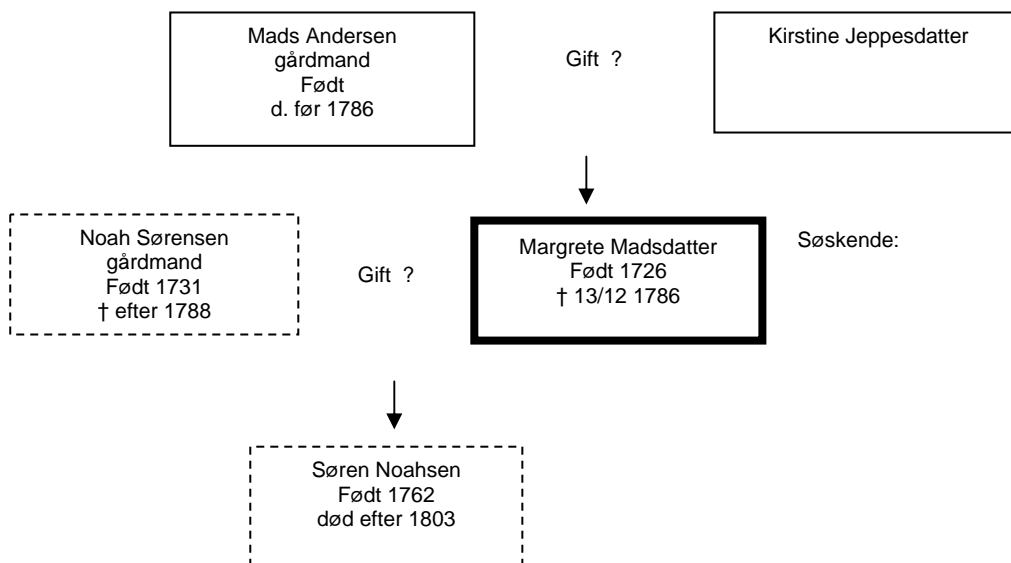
Mads Andersen
gårdmand
Født
d. før 1786

Gift ?

Kirstine Jeppesdatter

Noah Sørensen
gårdmand
Født 1731
† efter 1788

Gift ?

Margrete Madsdatter
Født 1726
† 13/12 1786

Søskende:

Søren Noahsen
Født 1762
død efter 1803